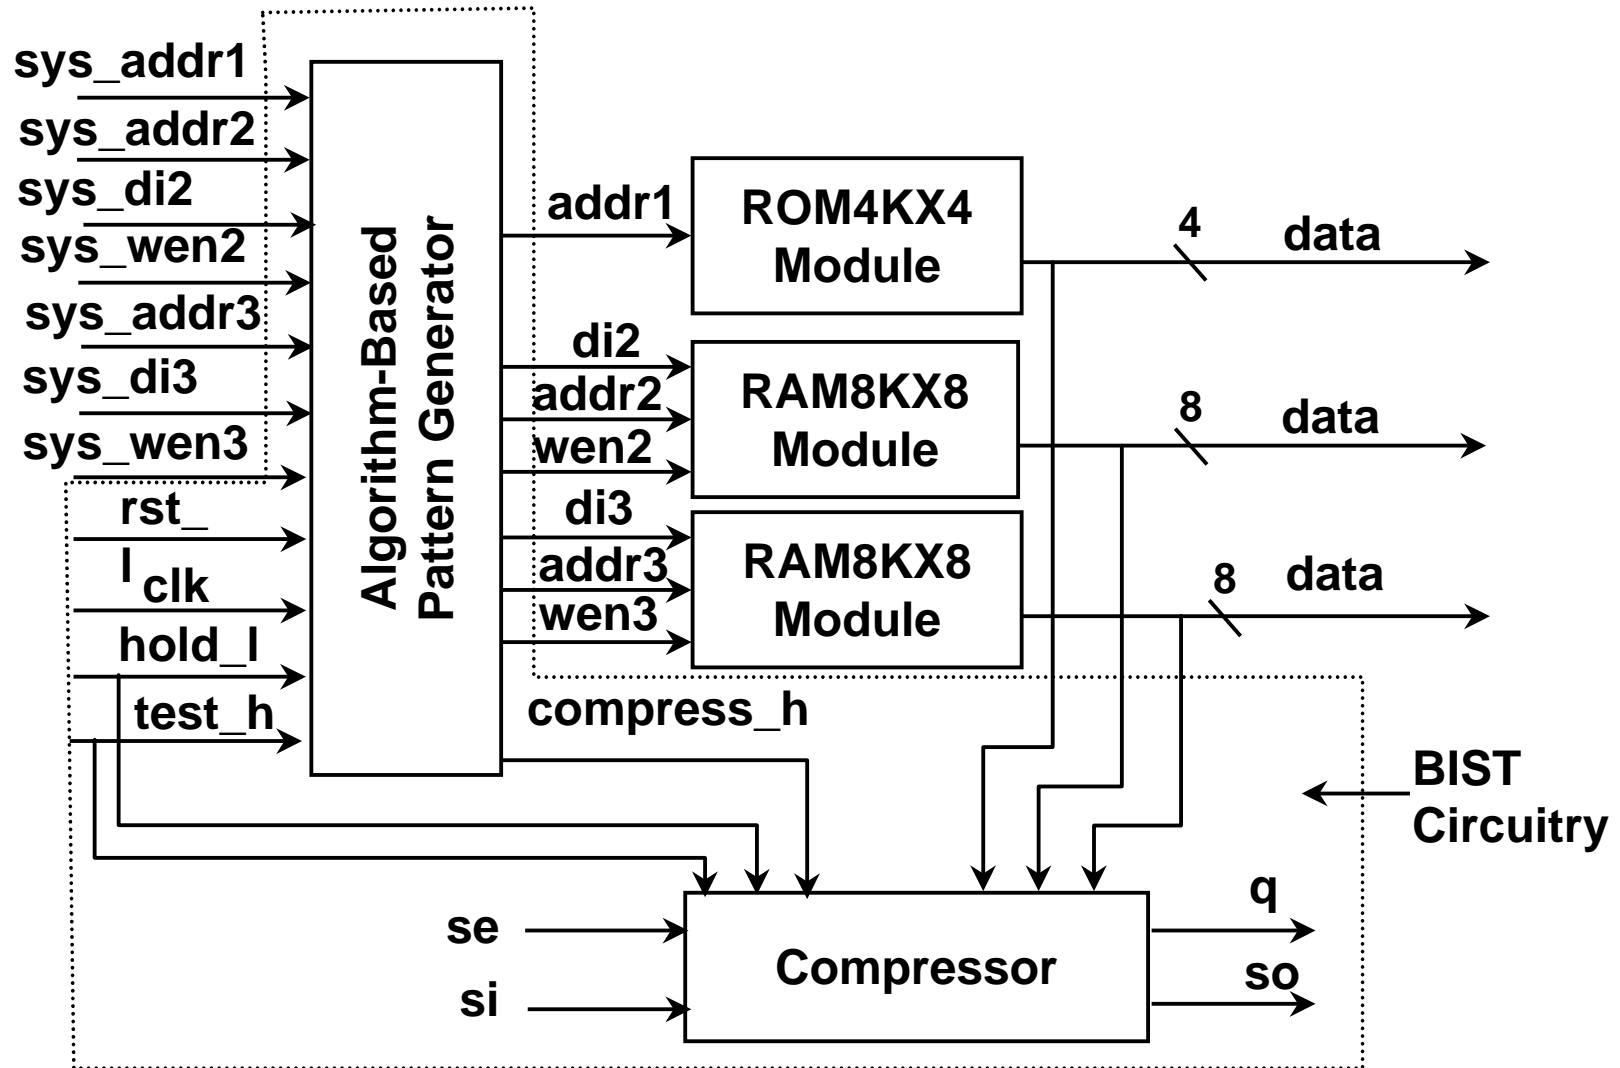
sys_addr1
sys_addr2
sys_di2
sys_wen2
sys_addr3
sys_di3
sys_wen3
rst_
l clk
hold_l
test_h

Algorithm-Based Pattern Generator

addr1
ROM4KX4 Module
4
data

di2
addr2
wen2
RAM8KX8 Module
8
data

di3
addr3
wen3
RAM8KX8 Module
8
data

compress_h

BIST Circuitry

se
si
Compressor
q
so